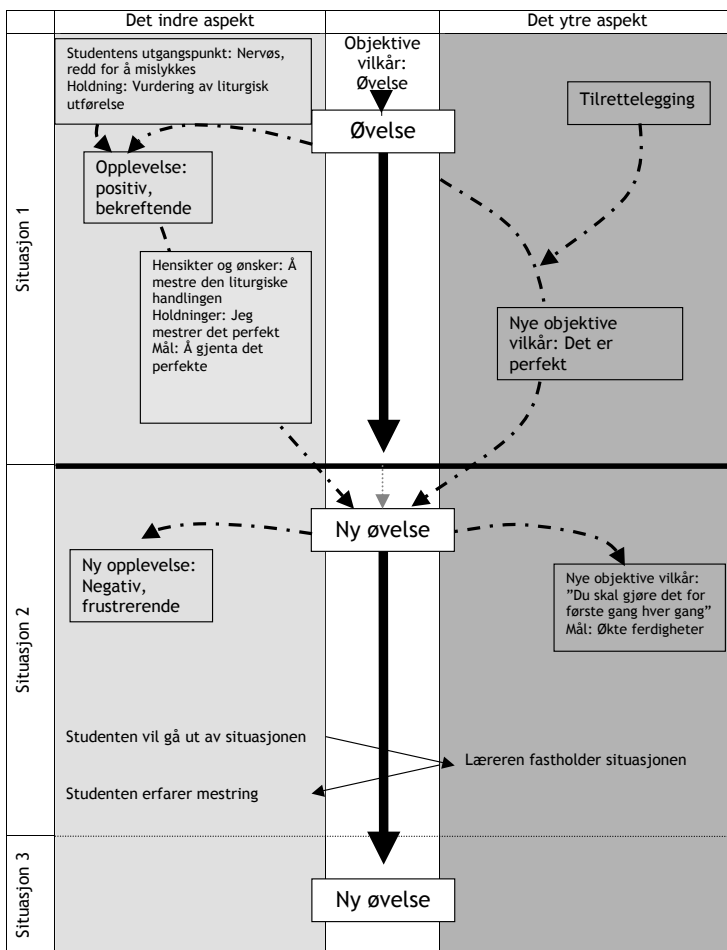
Det indre aspekt

Det ytre aspekt

Situasjon 1

Studentens utgangspunkt: Nervøs, redd for å mislykkes
Holdning: Vurdering av liturgisk utførelse

Objektive vilkår: Øvelse

Øvelse

Tilrettelegging

Opplevelse: positiv, bekreftende

Hensikter og ønsker: Å mestre den liturgiske handlingen
Holdninger: Jeg mestrer det perfekt
Mål: Å gjenta det perfekte

Nye objektive vilkår: Det er perfekt

Situasjon 2

Ny øvelse

Ny opplevelse: Negativ, frustrerende

Nye objektive vilkår: "Du skal gjøre det for første gang hver gang"
Mål: Økte ferdigheter

Studenten vil gå ut av situasjonen

Læreren fastholder situasjonen

Studenten erfarer mestring

Situasjon 3

Ny øvelse